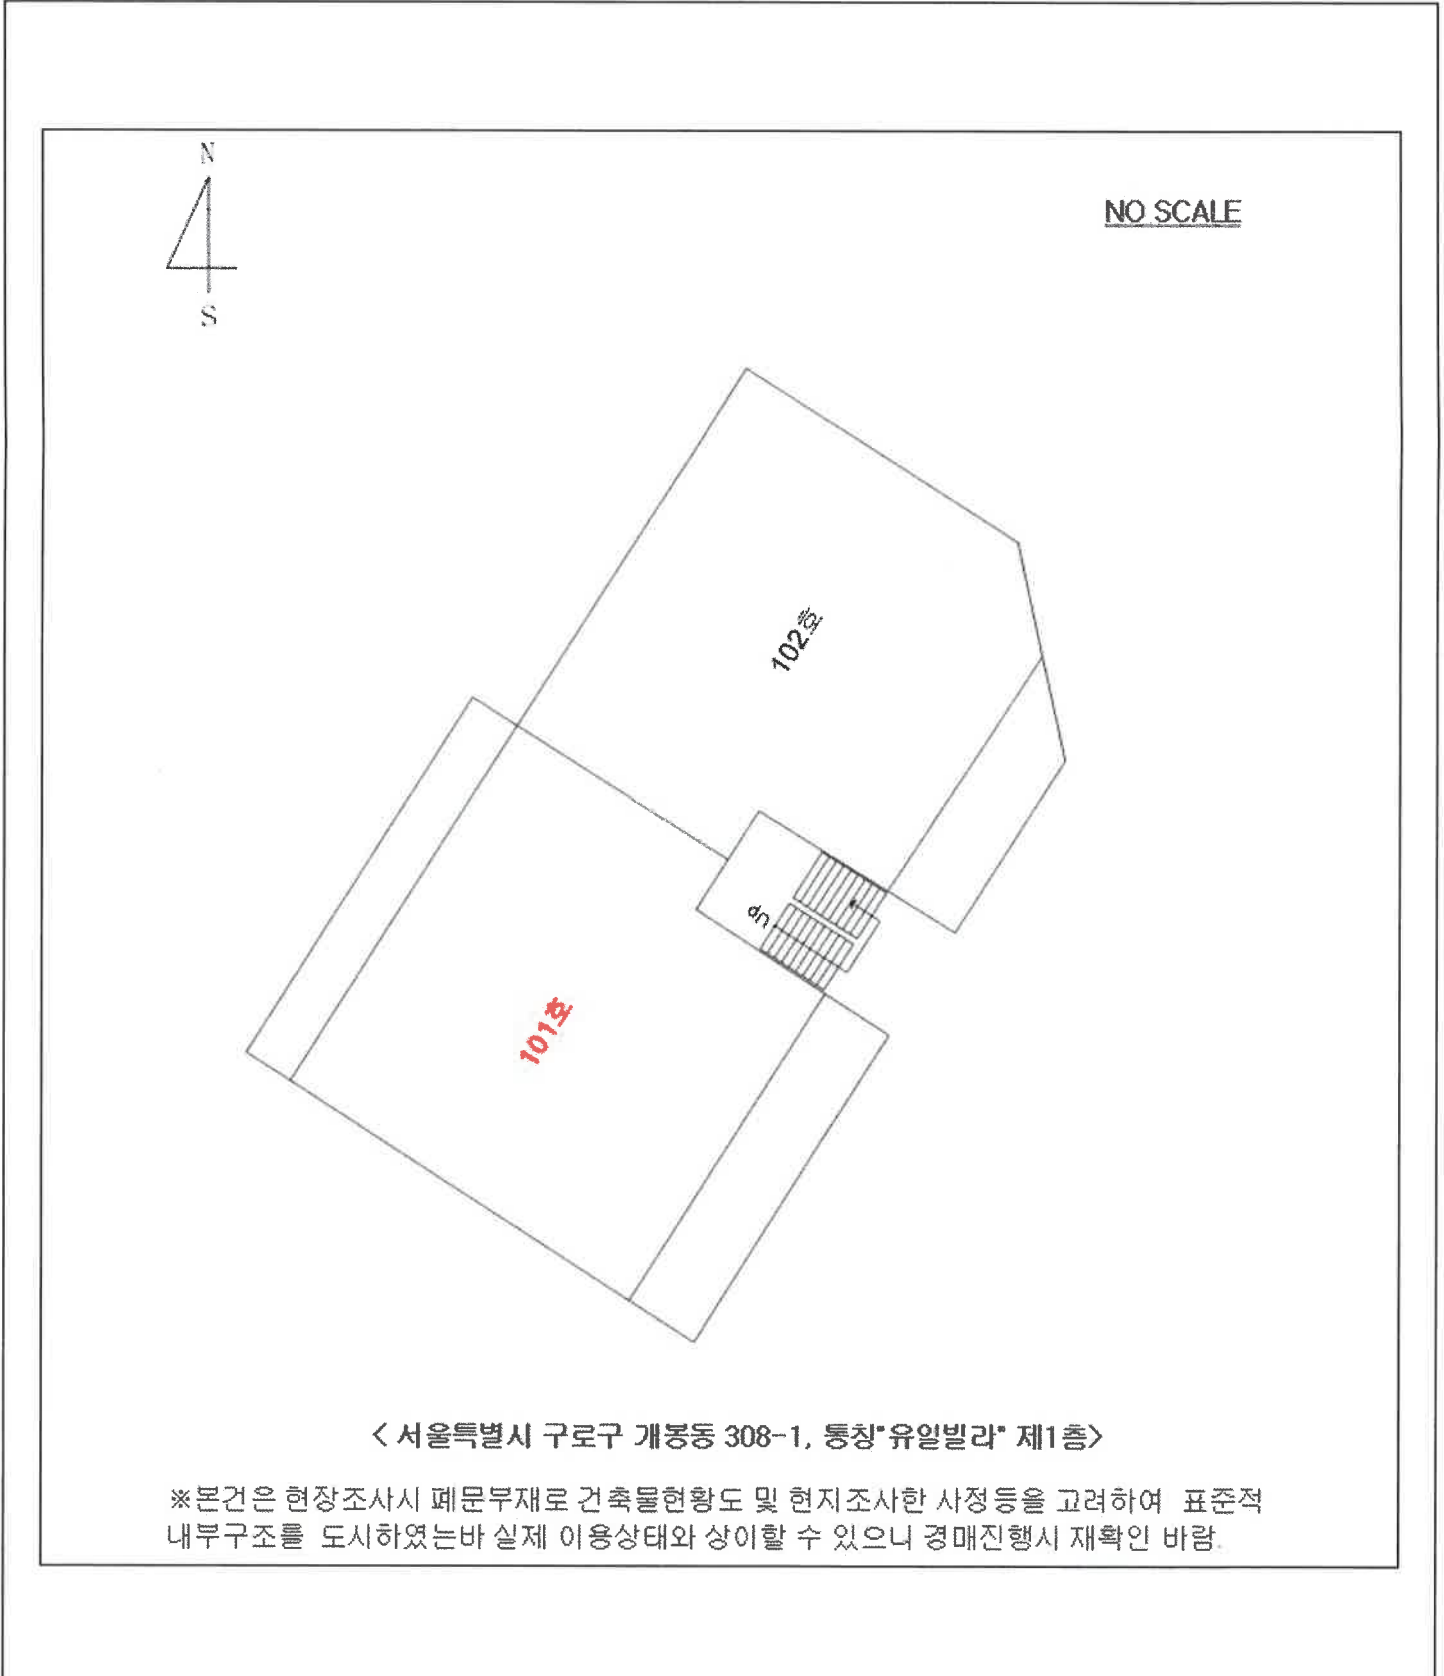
N

S

NO SCALE

102호

up

101호

< 서울특별시 구로구 개봉동 308-1, 통칭"유일빌라" 제1층>

※본건은 현장조사시 폐문부재로 건축물현황도 및 현지조사한 사정등을 고려하여 표준적 내부구조를 도시하였는바 실제 이용상태와 상이할 수 있으니 경매진행시 재확인 바람.